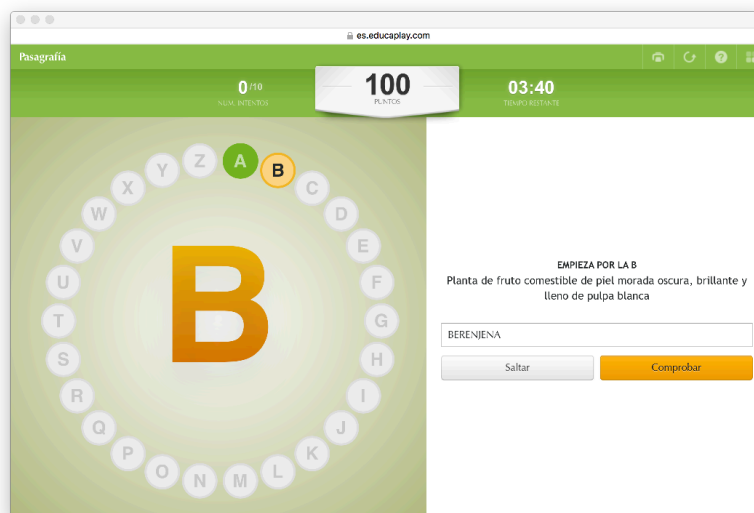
es.educaplay.com

Pasagrafía

0/10
NUM. INTENTOS

100
PUNTOS

03:40
TIEMPO RESTANTE

A B C D E F G H I J K L M N O P Q R S T U V W X Y Z

B

EMPIEZA POR LA B
Planta de fruto comestible de piel morada oscura, brillante y lleno de pulpa blanca

BERENJENA

Saltar

Comprobar